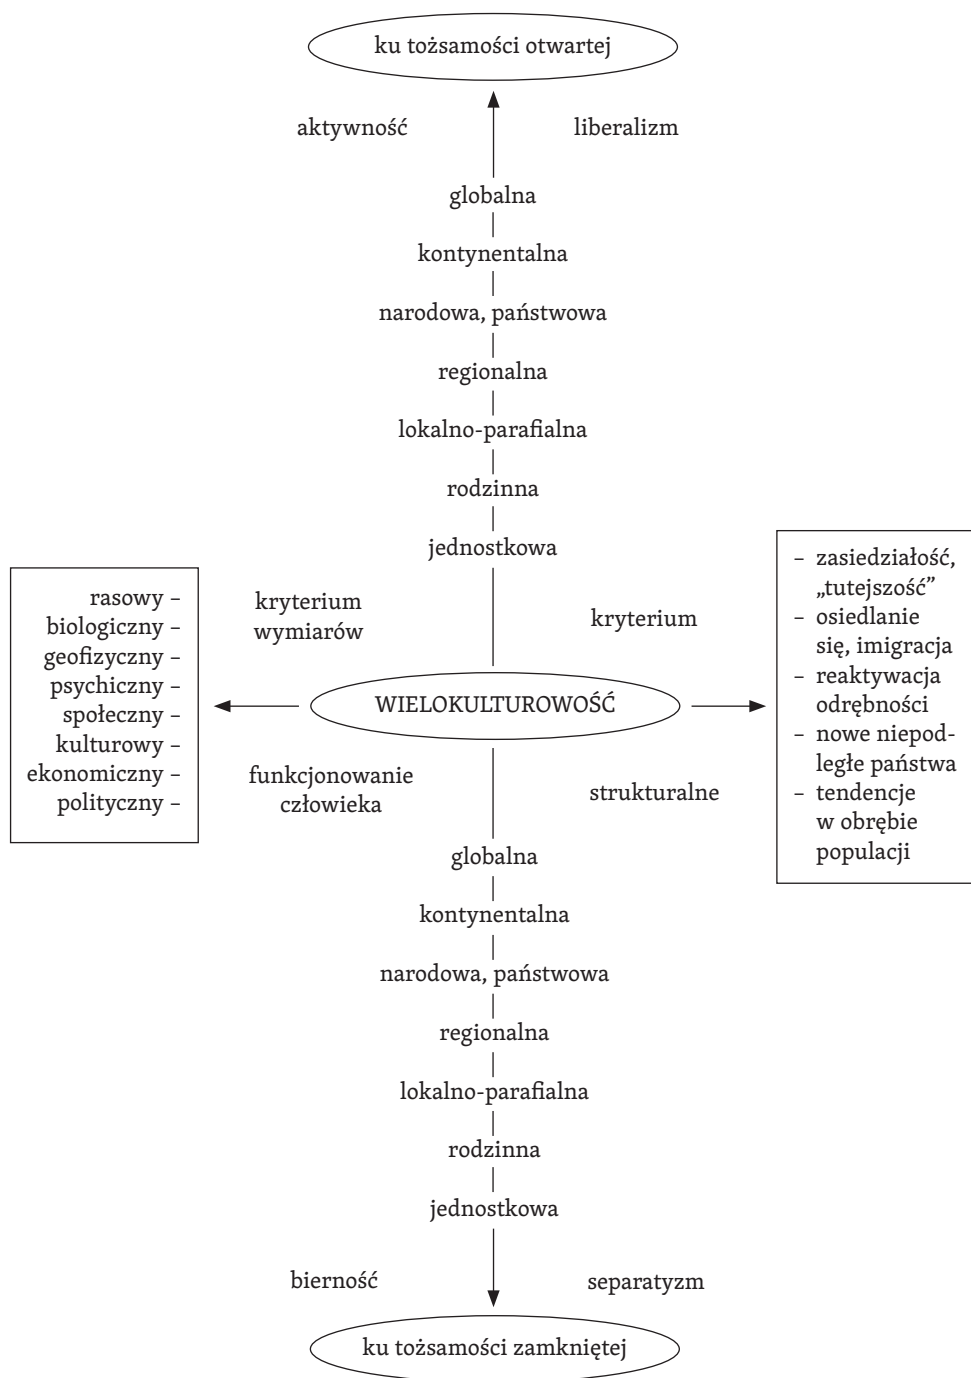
ku tożsamości otwartej

aktywność

liberalizm

globalna

kontynentalna

narodowa, państwowa

regionalna

lokalno-parafialna

rodzinna

jednostkowa

rasowy –
biologiczny –
geofizyczny –
psychiczny –
społeczny –
kulturowy –
ekonomiczny –
polityczny –

kryterium wymiarów

kryterium

– zasiedziałość, „tutejszość”
– osiedlanie się, imigracja
– reaktywacja odrębności
– nowe niepodległe państwa
– tendencje w obrębie populacji

WIELOKULTUROWOŚĆ

funkcjonowanie człowieka

strukturalne

globalna

kontynentalna

narodowa, państwowa

regionalna

lokalno-parafialna

rodzinna

jednostkowa

bierność

separatyzm

ku tożsamości zamkniętej